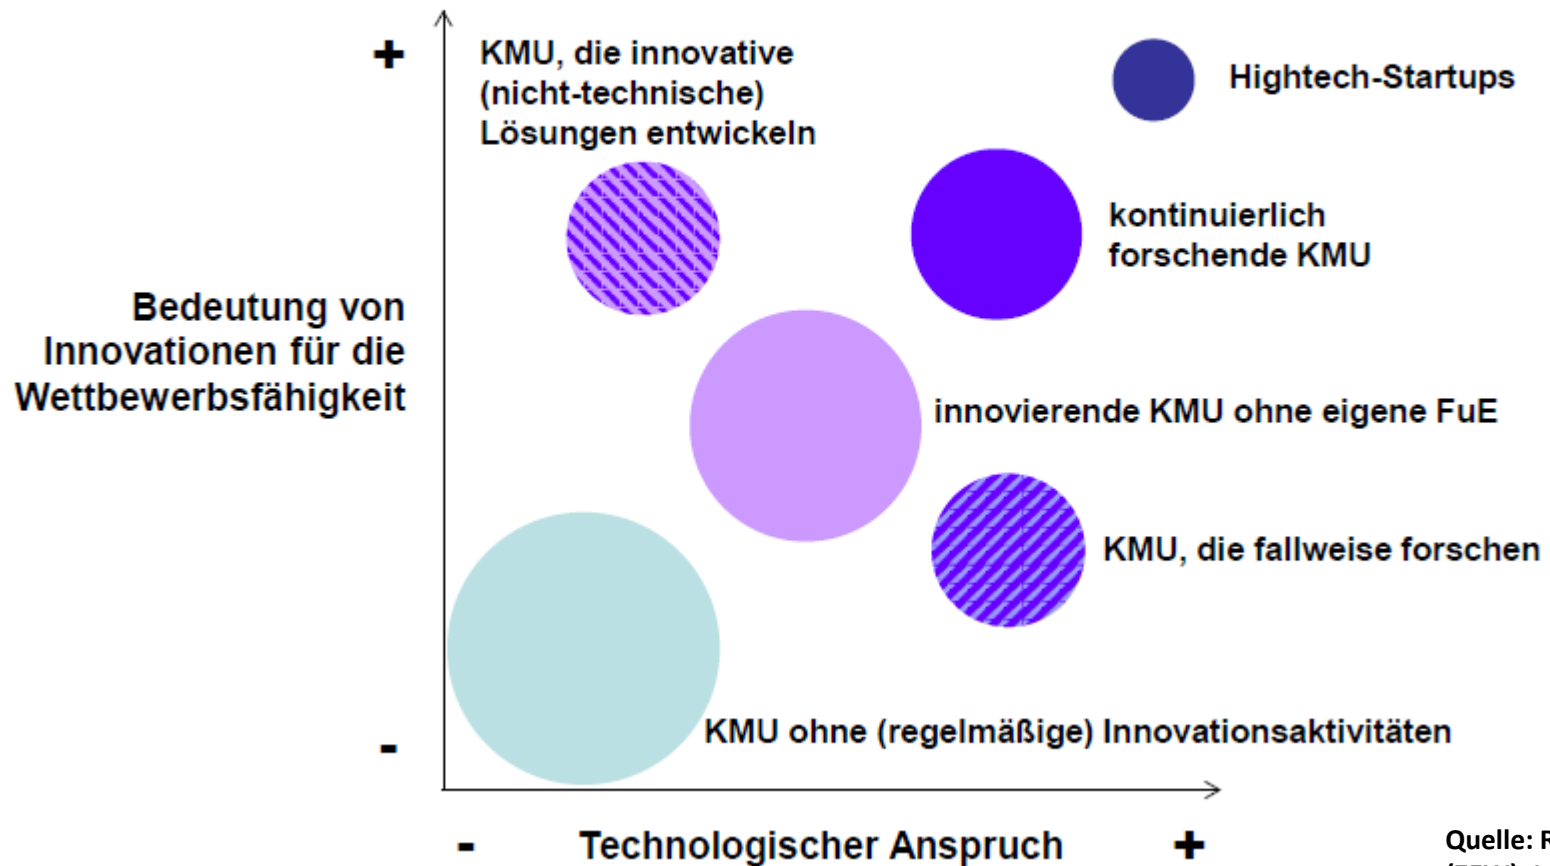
+

KMU, die innovative (nicht-technische) Lösungen entwickeln

Hightech-Startups

kontinuierlich forschende KMU

Bedeutung von Innovationen für die Wettbewerbsfähigkeit

innovierende KMU ohne eigene FuE

KMU, die fallweise forschen

KMU ohne (regelmäßige) Innovationsaktivitäten

-

- Technologischer Anspruch +

Quelle: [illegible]